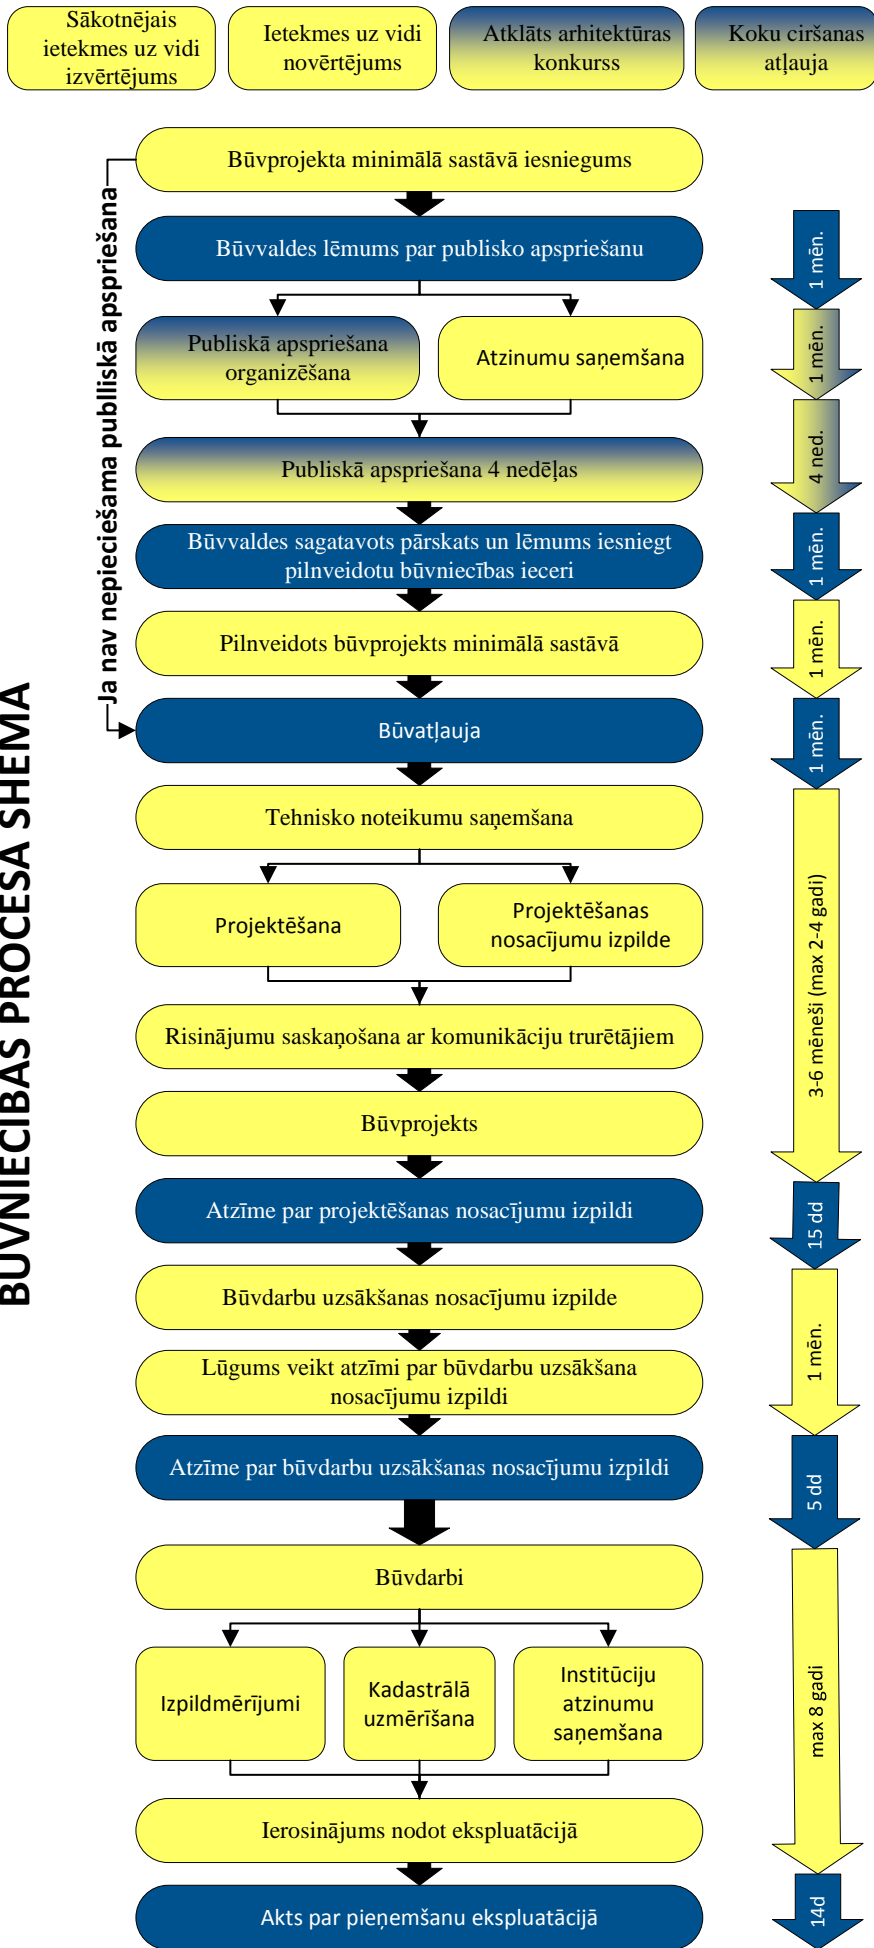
Sākotnējais ietekmes uz vidi izvērtējums

Ietekmes uz vidi novērtējums

Atklāts arhitektūras konkurss

Koku ciršanas atļauja

BŪVNIECĪBAS PROCESA SHĒMA

Ja nav nepieciešama publiskā apspriešana

Būvprojekta minimālā sastāvā iesniegums

Būvvaldes lēmums par publisko apspriešanu

1 mēn.

Publiskā apspriešana organizēšana

Atzinumu saņemšana

1 mēn.

Publiskā apspriešana 4 nedēļas

4 ned.

Būvvaldes sagatavots pārskats un lēmums iesniegt pilnveidotu būvniecības ieceri

1 mēn.

Pilnveidots būvprojekts minimālā sastāvā

1 mēn.

Būvatļauja

1 mēn.

Tehnisko noteikumu saņemšana

Projektēšana

Projektēšanas nosacījumu izpilde

Risinājumu saskaņošana ar komunikāciju trurētājiem

Būvprojekts

3-6 mēneši (max 2-4 gadi)

Atzīme par projektēšanas nosacījumu izpildi

15 dd

Būvdarbu uzsākšanas nosacījumu izpilde

Lūgums veikt atzīmi par būvdarbu uzsākšana nosacījumu izpildi

1 mēn.

Atzīme par būvdarbu uzsākšanas nosacījumu izpildi

5 dd

Būvdarbi

Izpildmērījumi

Kadastrālā uzmērīšana

Institūciju atzinumu saņemšana

Ierosinājums nodot ekspluatācijā

max 8 gadi

Akts par pieņemšanu ekspluatācijā

14d